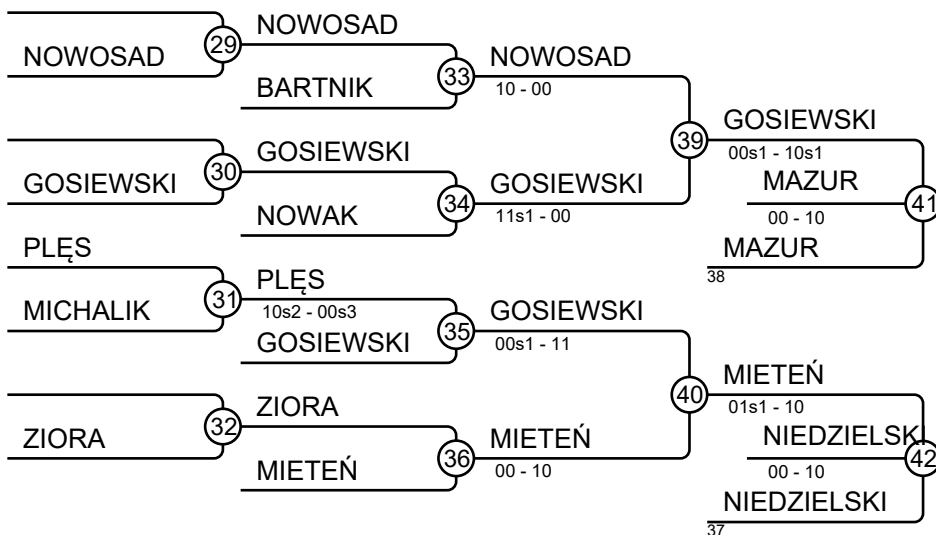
NOWOSAD
29
NOWOSAD
BARTNIK
33
NOWOSAD
10 - 00
39
GOSIEWSKI
00s1 - 10s1
GOSIEWSKI
30
GOSIEWSKI
NOWAK
34
GOSIEWSKI
11s1 - 00
MAZUR
00 - 10
41
MAZUR
38
PLĘS
MICHALIK
31
PLĘS
10s2 - 00s3
GOSIEWSKI
35
GOSIEWSKI
00s1 - 11
40
MIETEŃ
01s1 - 10
ZIORA
32
ZIORA
MIETEŃ
36
MIETEŃ
00 - 10
NIEDZIELSKI
00 - 10
42
NIEDZIELSKI
37